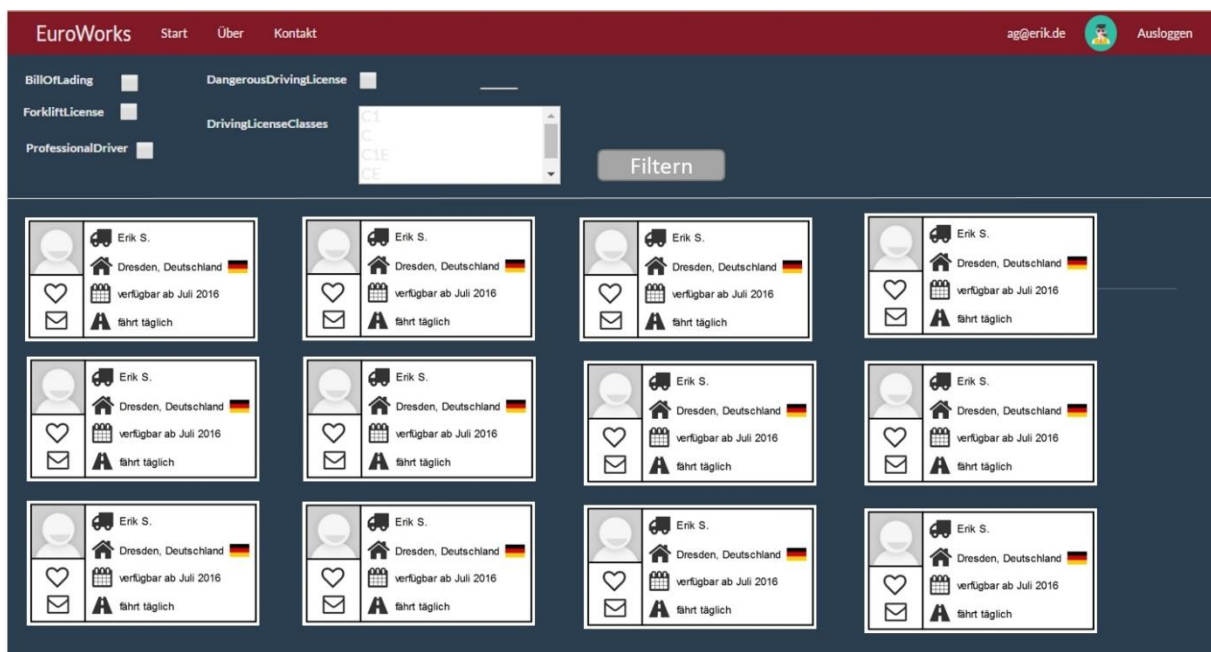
EuroWorks Start Über Kontakt ag@erik.de Ausloggen

BillOfLading

ForkliftLicense

ProfessionalDriver

DangerousDrivingLicense

DrivingLicenseClasses

C1
C
C1E
CE

Filtern

Erik S.
Dresden, Deutschland
verfügbar ab Juli 2016
fährt täglich

Erik S.
Dresden, Deutschland
verfügbar ab Juli 2016
fährt täglich

Erik S.
Dresden, Deutschland
verfügbar ab Juli 2016
fährt täglich

Erik S.
Dresden, Deutschland
verfügbar ab Juli 2016
fährt täglich

Erik S.
Dresden, Deutschland
verfügbar ab Juli 2016
fährt täglich

Erik S.
Dresden, Deutschland
verfügbar ab Juli 2016
fährt täglich

Erik S.
Dresden, Deutschland
verfügbar ab Juli 2016
fährt täglich

Erik S.
Dresden, Deutschland
verfügbar ab Juli 2016
fährt täglich

Erik S.
Dresden, Deutschland
verfügbar ab Juli 2016
fährt täglich

Erik S.
Dresden, Deutschland
verfügbar ab Juli 2016
fährt täglich

Erik S.
Dresden, Deutschland
verfügbar ab Juli 2016
fährt täglich

Erik S.
Dresden, Deutschland
verfügbar ab Juli 2016
fährt täglich